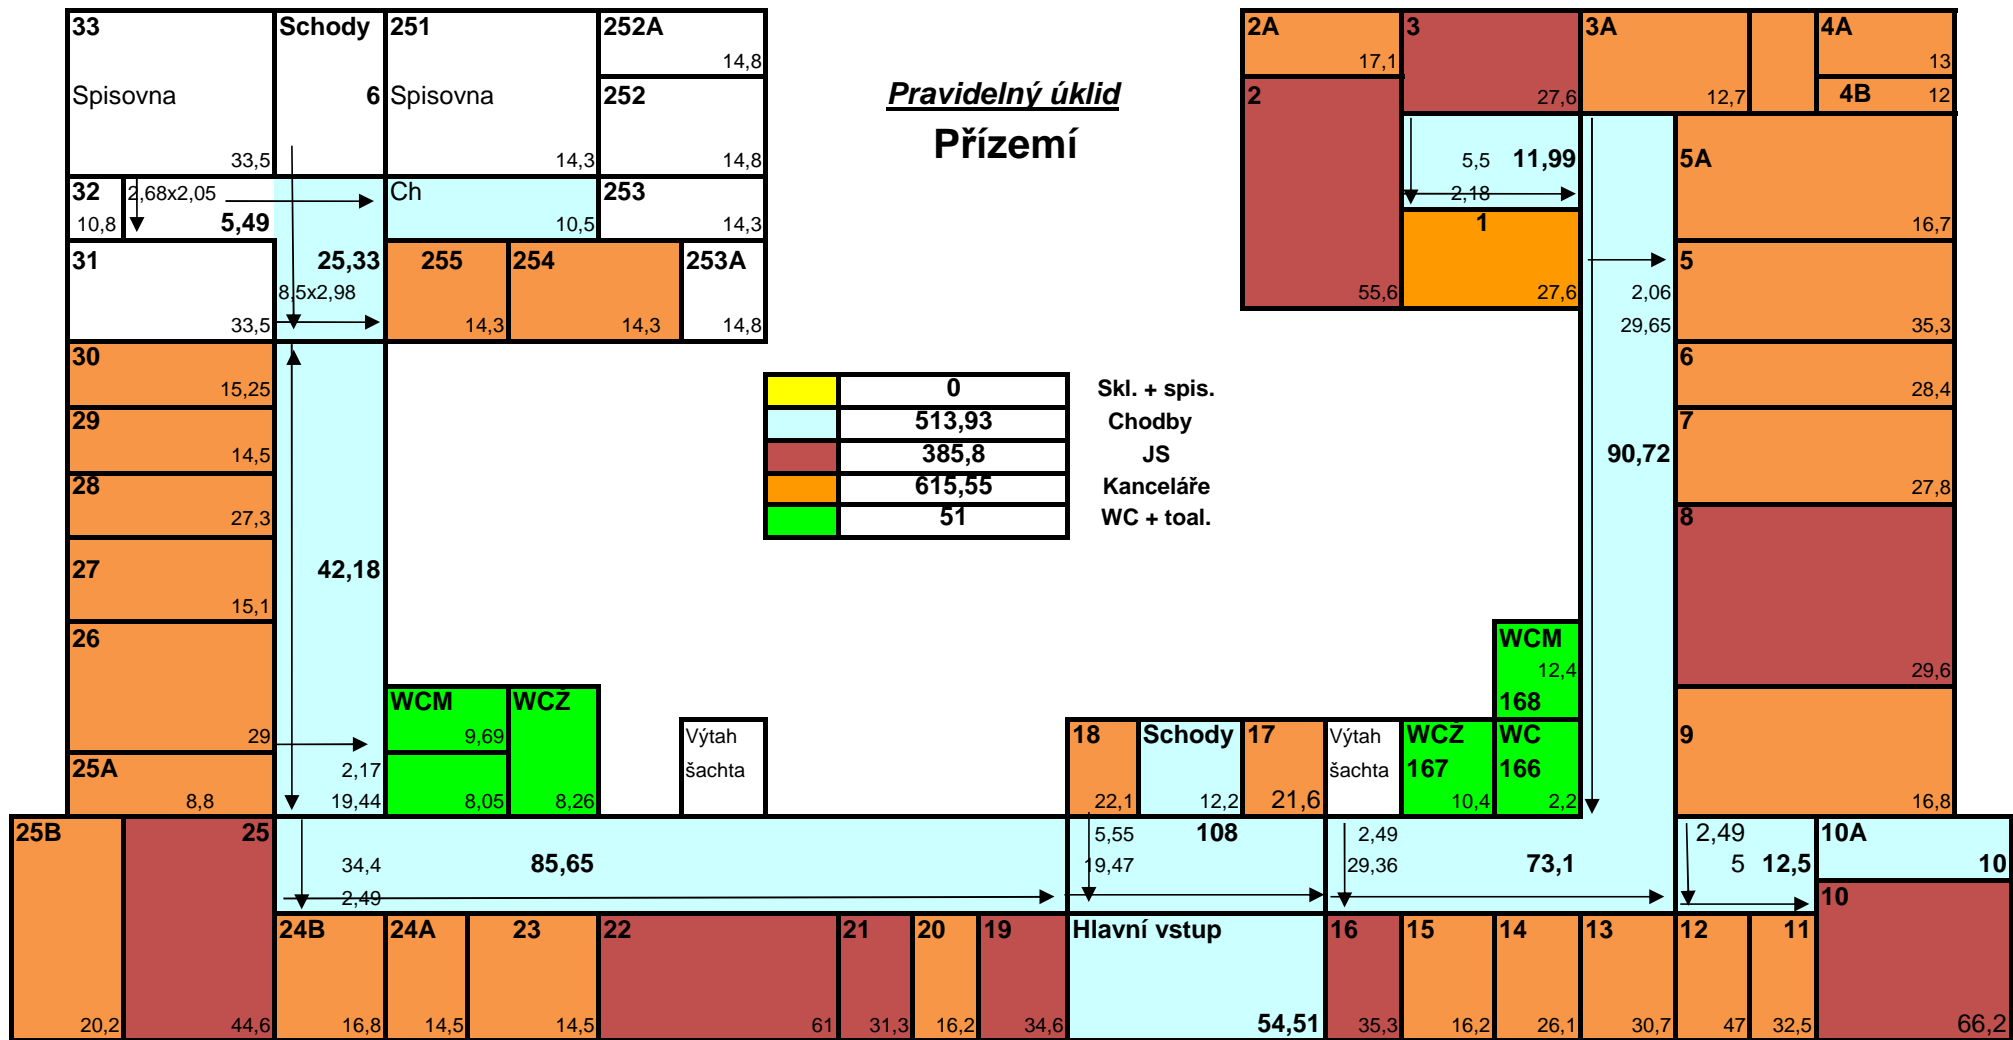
33
Spisovna
33,5

Schody
6

251
Spisovna
14,3

252A
14,8

252
14,8

Pravidelný úklid
Přízemí

2A
17,1

3
27,6

3A
12,7

4A
13

4B
12

2
55,6

5,5 11,99
2,18

1
27,6

5A
16,7

32
10,8

2,68x2,05
5,49

Ch
10,5

253
14,3

31
33,5

25,33
8,5x2,98

255
14,3

254
14,3

253A
14,8

5
2,06
29,65
35,3

30
15,25

29
14,5

28
27,3

27
15,1

26
29

25A
8,8

42,18

2,17
19,44

| | 0 | Skl. + spis. |
|---|---|---|
| | 513,93 | Chodby |
| | 385,8 | JS |
| | 615,55 | Kanceláře |
| | 51 | WC + toal. |

6
28,4

90,72

7
27,8

8
29,6

WCM
12,4
168

9
16,8

WCM
9,69

WCŽ
8,26

8,05

Výtah
šachta

18
22,1

Schody
12,2

17
21,6

Výtah
šachta

WCŽ
167
10,4

WC
166
2,2

25B
20,2

25
44,6

34,4
85,65
2,49

5,55
19,47
108

2,49
29,36
73,1

2,49
5 12,5

10A
10

10
66,2

24B
16,8

24A
14,5

23
14,5

22
61

21
31,3

20
16,2

19
34,6

Hlavní vstup
54,51

16
35,3

15
16,2

14
26,1

13
30,7

12
47

11
32,5